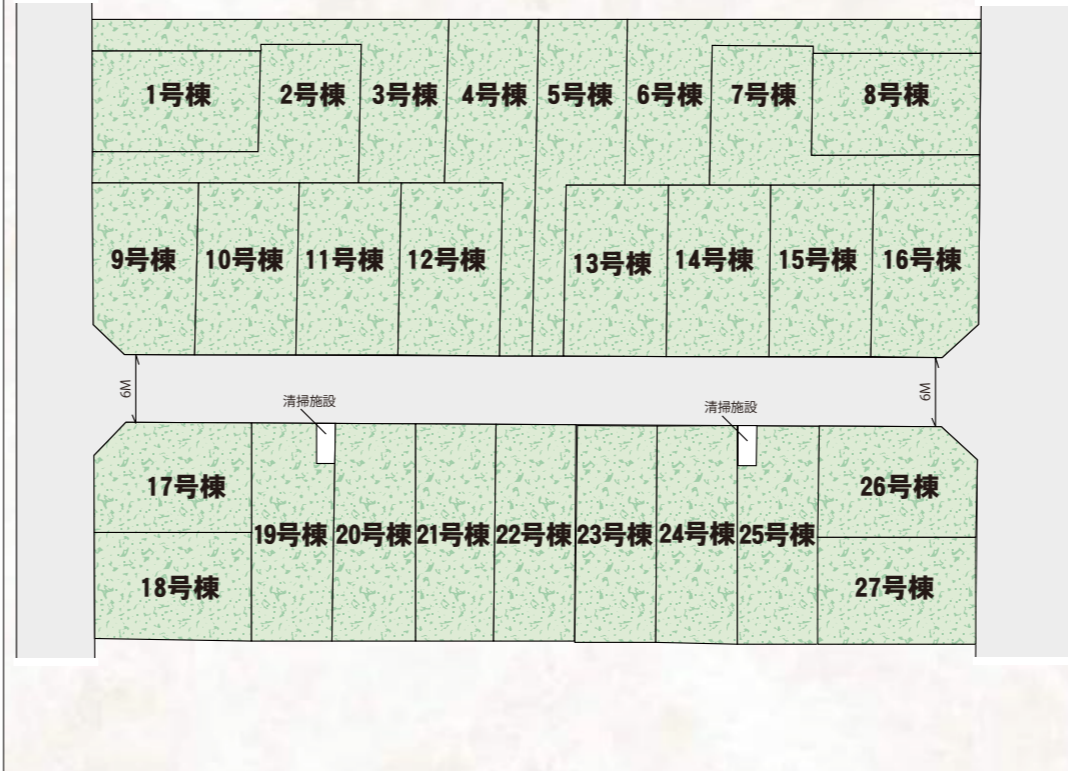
1号棟 2号棟 3号棟 4号棟 5号棟 6号棟 7号棟 8号棟

9号棟 10号棟 11号棟 12号棟 13号棟 14号棟 15号棟 16号棟

6M

清掃施設

清掃施設

6M

17号棟

26号棟

19号棟 20号棟 21号棟 22号棟 23号棟 24号棟 25号棟

18号棟

27号棟